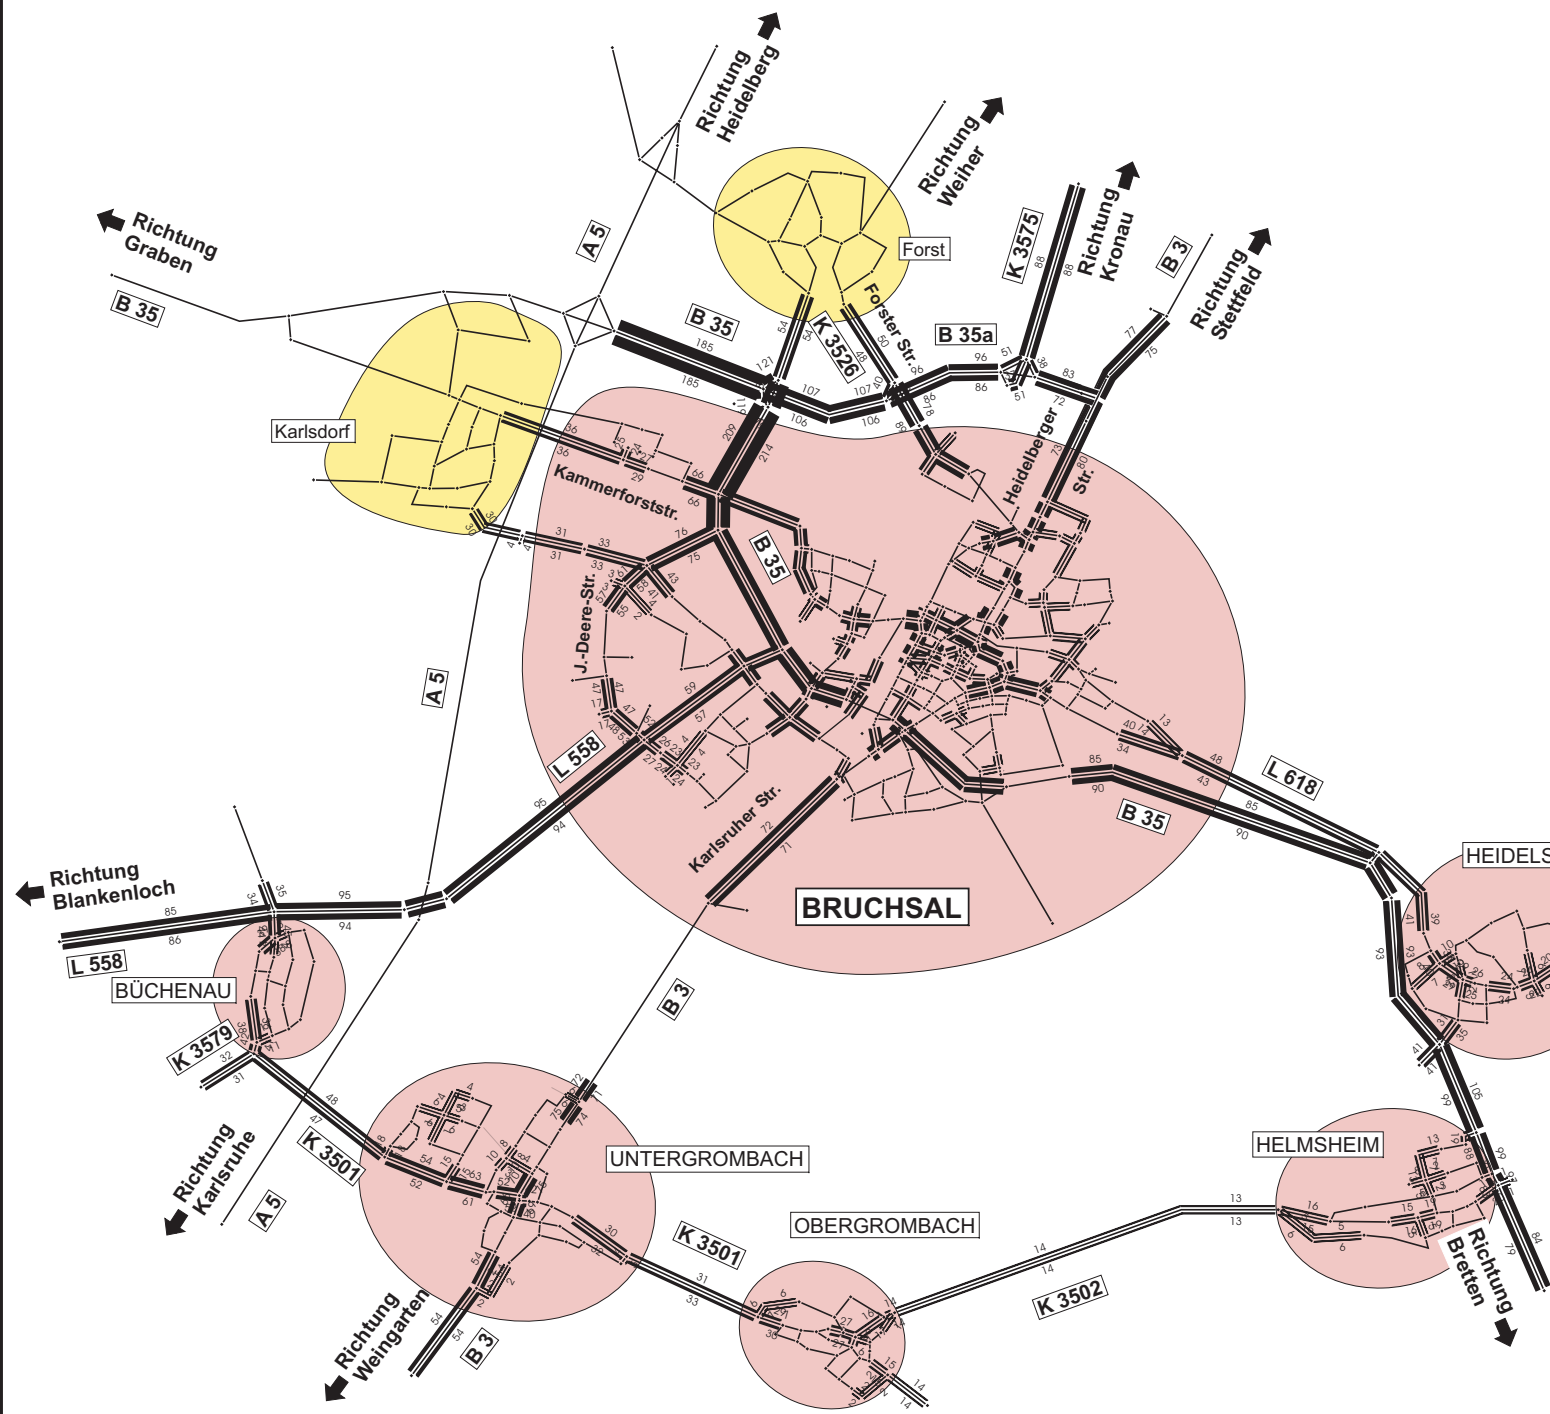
Richtung Heidelberg

Richtung Weiher

Richtung Graben

B 35

A 5

Forst

K 3575

Richtung Kronau

B 3

Richtung Stettfeld

B 35

K 3526

Forster Str.

B 35a

Karlsdorf

Kammerforststr.

Heidelberger Str.

B 35

J.-Deere-Str.

L 558

Karlsruher Str.

L 618

B 35

A 5

Richtung Blankenloch

BRUCHSAL

HEIDELS

L 558

BÜCHENAU

K 3579

B 3

Richtung Karlsruhe

K 3501

UNTERGROMBACH

HELMSHEIM

A 5

K 3501

OBERGROMBACH

K 3502

Richtung Bretten

Richtung Weingarten

B 3

185
185
121
54
54
107
107
106
106
48
50
40
96
86
96
86
51
51
38
83
72
77
75
88
88
202
214
36
36
66
66
31
31
33
33
76
75
43
47
47
17
59
57
95
94
72
71
85
90
85
90
48
43
40
34
13
85
86
95
94
34
35
32
31
48
47
54
52
61
30
32
31
33
14
14
13
13
16
6
6
15
99
105
99
93
41
39
35
84
79